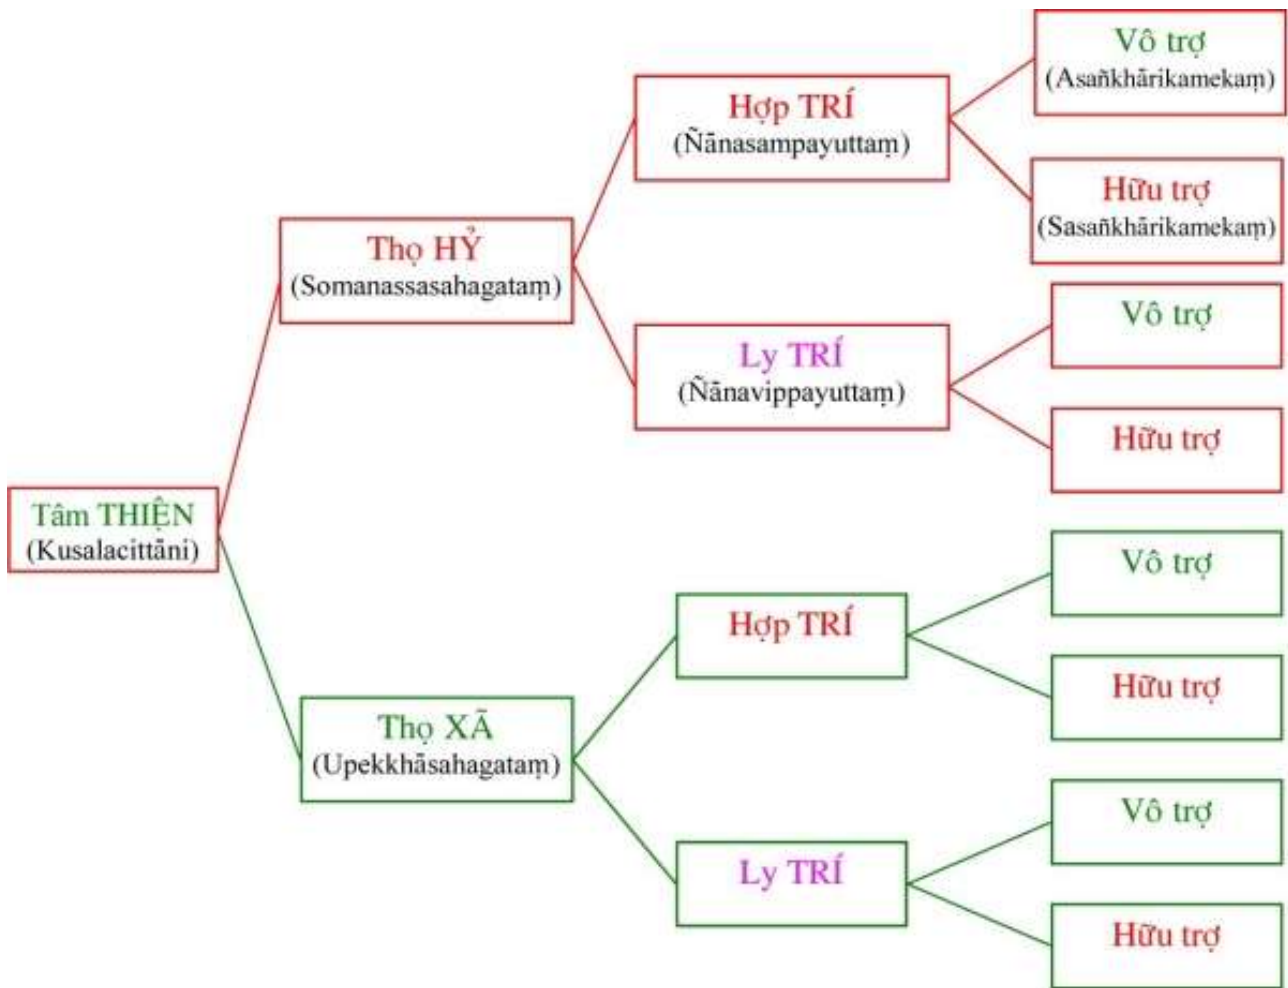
Tâm THIỆN
(Kusalacittāni)

Thọ HỶ
(Somanassasahagataṃ)

Hợp TRÍ
(Ñānasampayuttaṃ)

Vô trợ
(Asaṅkhārikamekaṃ)

Hữu trợ
(Sasaṅkhārikamekaṃ)

Ly TRÍ
(Ñānavippayuttaṃ)

Vô trợ

Hữu trợ

Thọ XẢ
(Upekkhāsahagataṃ)

Hợp TRÍ

Vô trợ

Hữu trợ

Ly TRÍ

Vô trợ

Hữu trợ